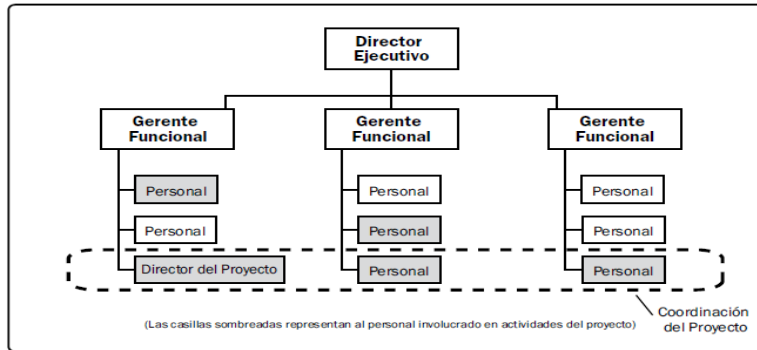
Director Ejecutivo

Gerente Funcional

Gerente Funcional

Gerente Funcional

Personal

Personal

Director del Proyecto

Personal

Personal

Personal

Personal

Personal

Personal

Coordinación del Proyecto

(Las casillas sombreadas representan al personal involucrado en actividades del proyecto)